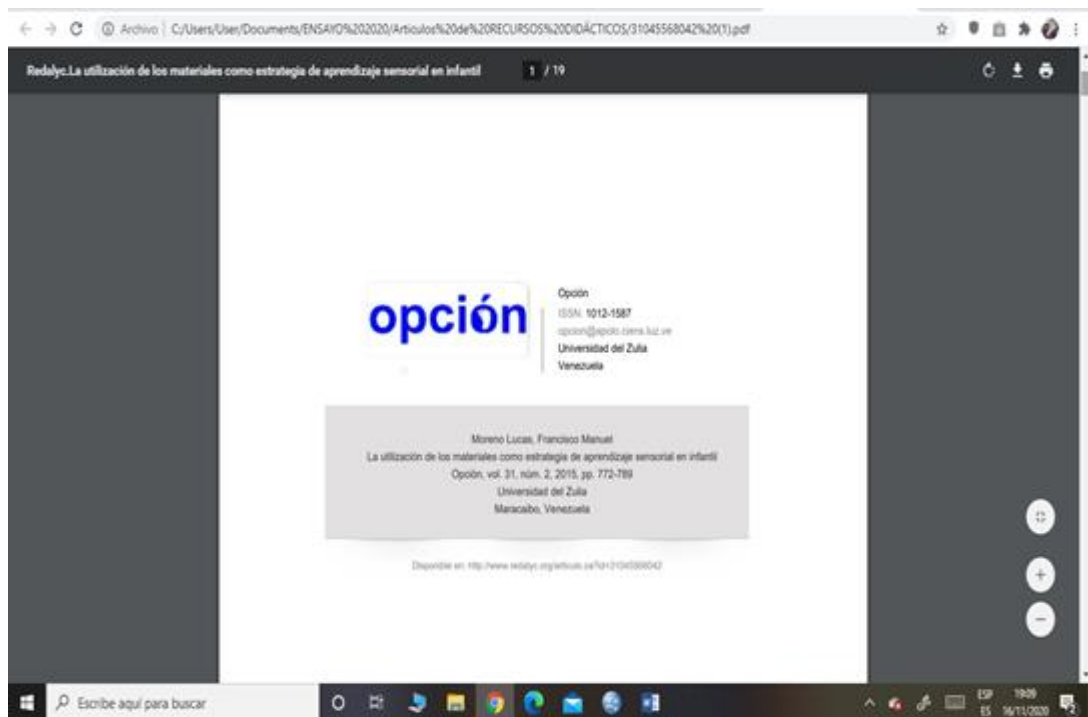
Archivo | C:/Users/User/Documents/ENSAYO%202020/Articulos%20de%20RECURSOS%20DIDÁCTICOS/31045568042%20(1).pdf

Redalyc.La utilización de los materiales como estrategia de aprendizaje sensorial en infantil 1 / 19

opción

Opción
ISSN: 1012-1587
opcion@apolo.ciens.luz.ve
Universidad del Zulia
Venezuela

Moreno Lucas, Francisco Manuel
La utilización de los materiales como estrategia de aprendizaje sensorial en infantil
Opción, vol. 31, núm. 2, 2015, pp. 772-789
Universidad del Zulia
Maracaibo, Venezuela

Disponible en: http://www.redalyc.org/articulo.oa?id=31045568042

Escribe aquí para buscar

ESP ES 19:09 16/11/2020